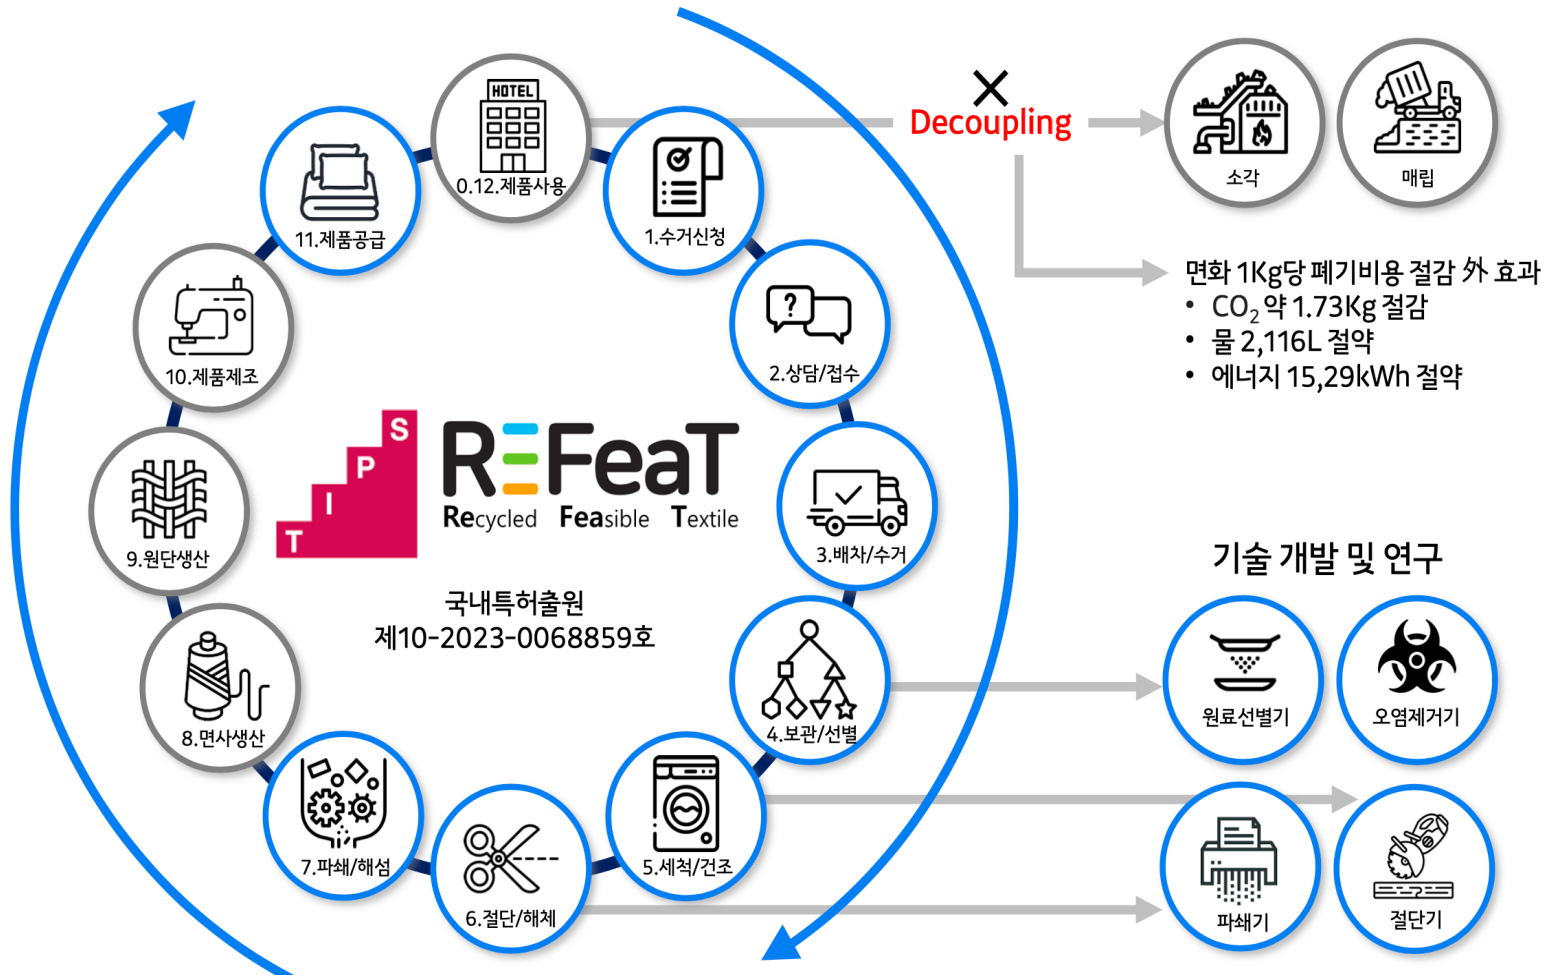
HOTEL
0.12.제품사용
1.수거신청
2.상담/접수
3.배차/수거
4.보관/선별
5.세척/건조
6.절단/해체
7.파쇄/해섬
8.면사생산
9.원단생산
10.제품제조
11.제품공급

S
P
I
T

REFeaT
Recycled Feasible Textile

국내특허출원
제10-2023-0068859호

Decoupling

소각
매립

면화 1Kg당 폐기비용 절감 外 효과
• $CO_2$ 약 1.73Kg 절감
• 물 2,116L 절약
• 에너지 15,29kWh 절약

기술 개발 및 연구
원료선별기
오염제거기
파쇄기
절단기